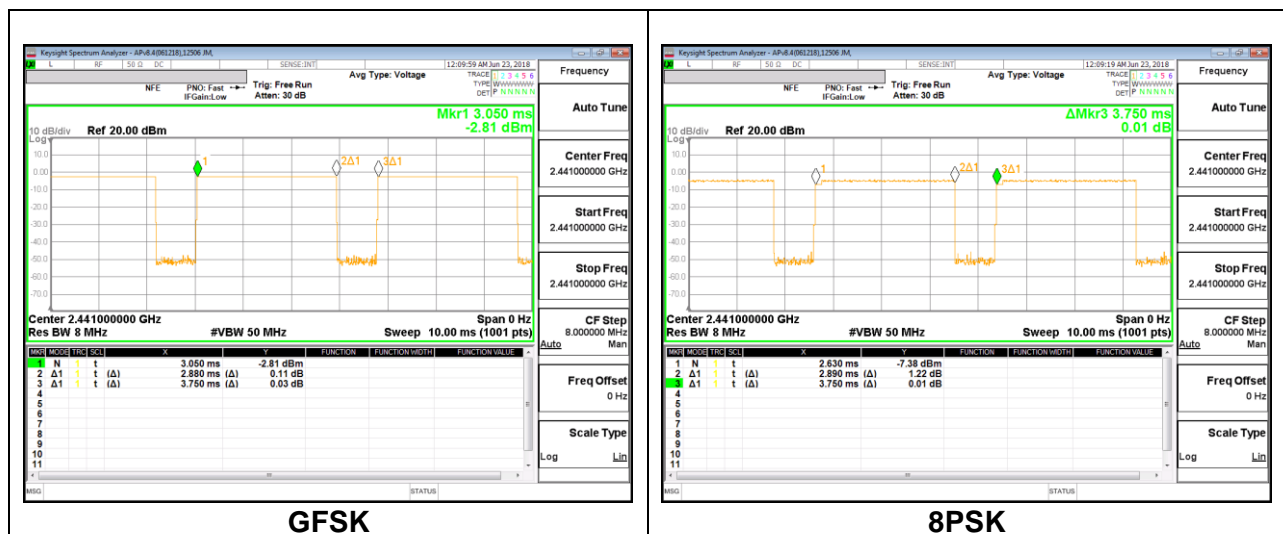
Keysight Spectrum Analyzer - APv8.4(061218),12506 JM,
LXI L RF 50 Ω DC SENSE:INT 12:09:59 AM Jun 23, 2018
Avg Type: Voltage
TRACE 1 2 3 4 5 6
TYPE WWWWWW
DET P N N N N N
NFE PNO: Fast IFGain:Low Trig: Free Run Atten: 30 dB
Frequency

Mkr1 3.050 ms
-2.81 dBm
10 dB/div Ref 20.00 dBm
Log
10.0
0.00
-10.0
-20.0
-30.0
-40.0
-50.0
-60.0
-70.0
1 2Δ1 3Δ1
Center 2.441000000 GHz Span 0 Hz
Res BW 8 MHz #VBW 50 MHz Sweep 10.00 ms (1001 pts)

| MKR | MODE | TRC | SCL | X | | Y | FUNCTION | FUNCTION WIDTH | FUNCTION VALUE |
|---|---|---|---|---|---|---|---|---|---|
| 1 | N | 1 | t | 3.050 ms | | -2.81 dBm | | | |
| 2 | Δ1 | 1 | t (Δ) | 2.880 ms | (Δ) | 0.11 dB | | | |
| 3 | Δ1 | 1 | t (Δ) | 3.750 ms | (Δ) | 0.03 dB | | | |
| 4 | | | | | | | | | |
| 5 | | | | | | | | | |
| 6 | | | | | | | | | |
| 7 | | | | | | | | | |
| 8 | | | | | | | | | |
| 9 | | | | | | | | | |
| 10 | | | | | | | | | |
| 11 | | | | | | | | | |

MSG STATUS

Auto Tune
Center Freq 2.441000000 GHz
Start Freq 2.441000000 GHz
Stop Freq 2.441000000 GHz
CF Step 8.000000 MHz Auto Man
Freq Offset 0 Hz
Scale Type Log Lin

GFSK

Keysight Spectrum Analyzer - APv8.4(061218),12506 JM,
LXI L RF 50 Ω DC SENSE:INT 12:09:19 AM Jun 23, 2018
Avg Type: Voltage
TRACE 1 2 3 4 5 6
TYPE WWWWWW
DET P N N N N N
NFE PNO: Fast IFGain:Low Trig: Free Run Atten: 30 dB
Frequency

ΔMkr3 3.750 ms
0.01 dB
10 dB/div Ref 20.00 dBm
Log
10.0
0.00
-10.0
-20.0
-30.0
-40.0
-50.0
-60.0
-70.0
1 2Δ1 3Δ1
Center 2.441000000 GHz Span 0 Hz
Res BW 8 MHz #VBW 50 MHz Sweep 10.00 ms (1001 pts)

| MKR | MODE | TRC | SCL | X | | Y | FUNCTION | FUNCTION WIDTH | FUNCTION VALUE |
|---|---|---|---|---|---|---|---|---|---|
| 1 | N | 1 | t | 2.630 ms | | -7.38 dBm | | | |
| 2 | Δ1 | 1 | t (Δ) | 2.890 ms | (Δ) | 1.22 dB | | | |
| 3 | Δ1 | 1 | t (Δ) | 3.750 ms | (Δ) | 0.01 dB | | | |
| 4 | | | | | | | | | |
| 5 | | | | | | | | | |
| 6 | | | | | | | | | |
| 7 | | | | | | | | | |
| 8 | | | | | | | | | |
| 9 | | | | | | | | | |
| 10 | | | | | | | | | |
| 11 | | | | | | | | | |

MSG STATUS

Auto Tune
Center Freq 2.441000000 GHz
Start Freq 2.441000000 GHz
Stop Freq 2.441000000 GHz
CF Step 8.000000 MHz Auto Man
Freq Offset 0 Hz
Scale Type Log Lin

8PSK